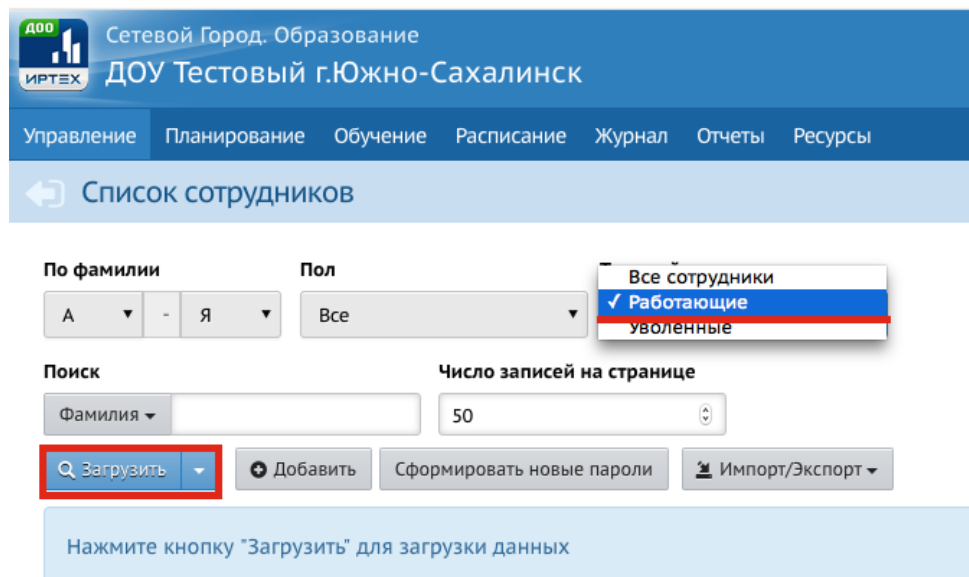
ДОО
ИРТЕХ
Сетевой Город. Образование
ДОУ Тестовый г.Южно-Сахалинск

Управление Планирование Обучение Расписание Журнал Отчеты Ресурсы

Список сотрудников

По фамилии
А - Я
Пол
Все
Все сотрудники
✓ Работающие
Уволенные

Поиск
Фамилия
Число записей на странице
50

Загрузить
Добавить
Сформировать новые пароли
Импорт/Экспорт

Нажмите кнопку "Загрузить" для загрузки данных